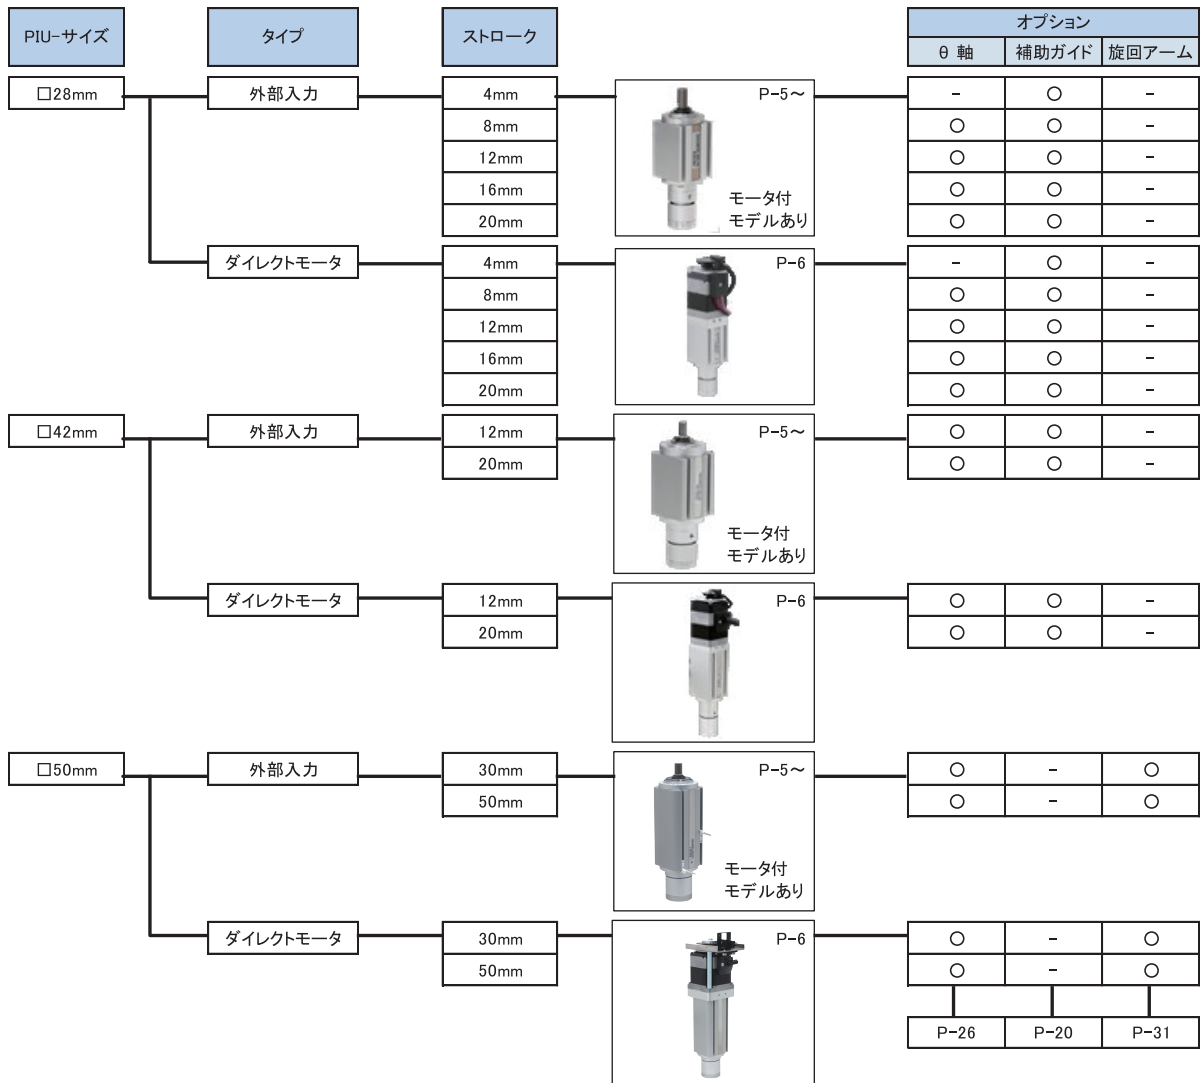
PIU-サイズ

タイプ

ストローク

| オプション | | |
|---|---|---|
| θ 軸 | 補助ガイド | 旋回アーム |

□28mm

外部入力

4mm
8mm
12mm
16mm
20mm

P-5～
モータ付
モデルあり

| - | ○ | - |
|---|---|---|
| ○ | ○ | - |
| ○ | ○ | - |
| ○ | ○ | - |
| ○ | ○ | - |

ダイレクトモータ

4mm
8mm
12mm
16mm
20mm

P-6

| - | ○ | - |
|---|---|---|
| ○ | ○ | - |
| ○ | ○ | - |
| ○ | ○ | - |
| ○ | ○ | - |

□42mm

外部入力

12mm
20mm

P-5～
モータ付
モデルあり

| ○ | ○ | - |
|---|---|---|
| ○ | ○ | - |

ダイレクトモータ

12mm
20mm

P-6

| ○ | ○ | - |
|---|---|---|
| ○ | ○ | - |

□50mm

外部入力

30mm
50mm

P-5～
モータ付
モデルあり

| ○ | - | ○ |
|---|---|---|
| ○ | - | ○ |

ダイレクトモータ

30mm
50mm

P-6

| ○ | - | ○ |
|---|---|---|
| ○ | - | ○ |

| P-26 | P-20 | P-31 |
|---|---|---|